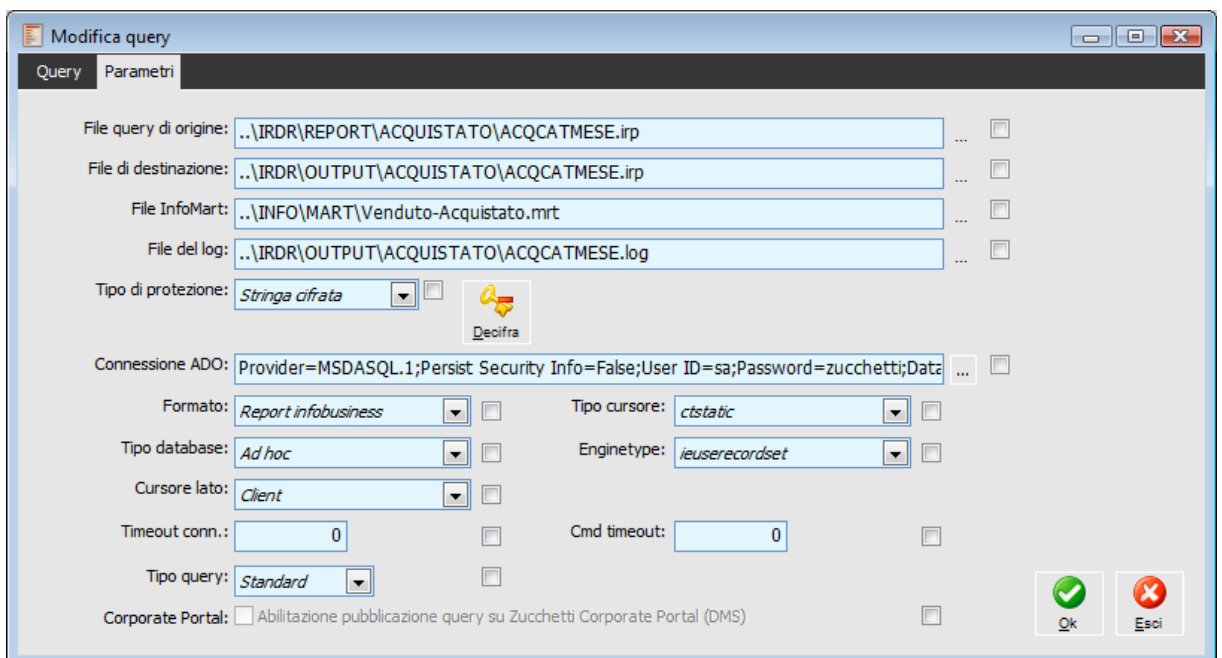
Modifica query

Query Parametri

File query di origine: ..\IRDR\REPORT\ACQUISTATO\ACQCATMESE.irp ...

File di destinazione: ..\IRDR\OUTPUT\ACQUISTATO\ACQCATMESE.irp ...

File InfoMart: ..\INFO\MART\Venduto-Acquistato.mrt ...

File del log: ..\IRDR\OUTPUT\ACQUISTATO\ACQCATMESE.log ...

Tipo di protezione: Stringa cifrata

Decifra

Connessione ADO: Provider=MSDASQL.1;Persist Security Info=False;User ID=sa;Password=zucchetti;Data ...

Formato: Report infobusiness

Tipo cursore: ctstatic

Tipo database: Ad hoc

Enginetype: ieuserecordset

Cursore lato: Client

Timeout conn.: 0

Cmd timeout: 0

Tipo query: Standard

Corporate Portal: Abilitazione pubblicazione query su Zucchetti Corporate Portal (DMS)

Ok

Esci